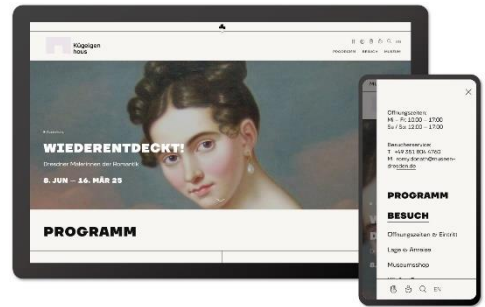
Kügelgen haus

PROGRAMM BESUCH MUSEUM

WIEDERENTDECKT!

Dresdner Malerinnen der Romantik

8. JUN – 16. MÄR 25

PROGRAMM

Öffnungszeiten
Mi – Fr 10:00 – 17:00
Sa / So 12:00 – 17:00

Besucherservice
T +49 351 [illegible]
M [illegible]

PROGRAMM

BESUCH

Öffnungszeiten & Eintritt

Lage & Anreise

Museumsshop

EN